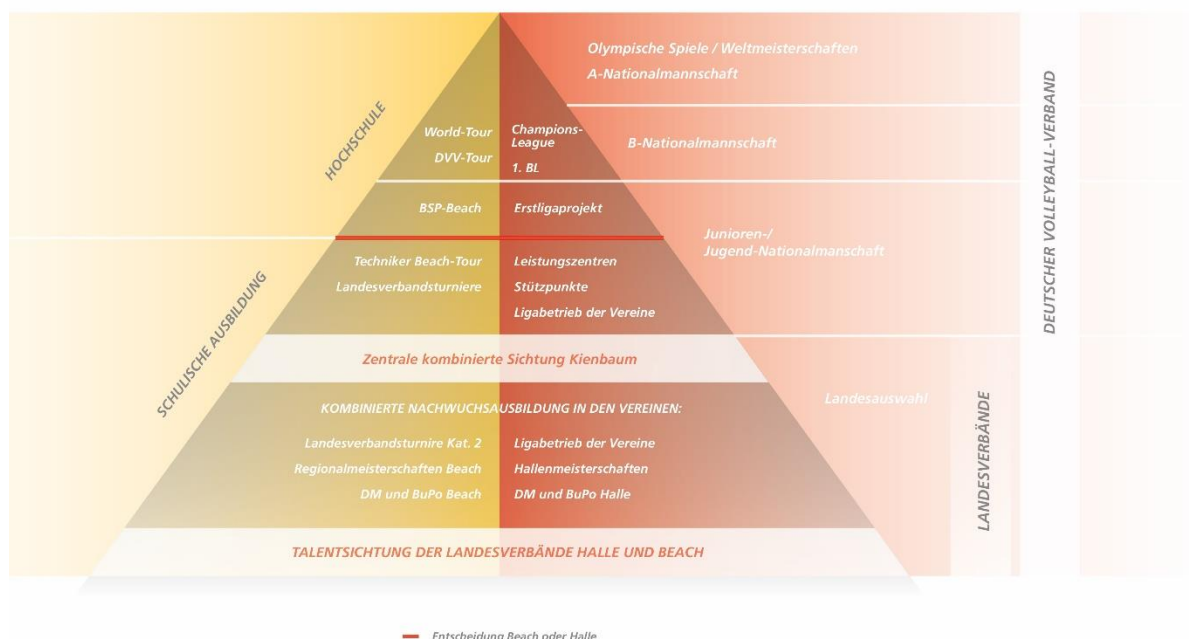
Olympische Spiele / Weltmeisterschaften
A-Nationalmannschaft

HOCHSCHULE

World-Tour
DVV-Tour

Champions-League
1. BL

B-Nationalmannschaft

BSP-Beach

Erstligaprojekt

Junioren-/
Jugend-Nationalmanschaft

SCHULISCHE AUSBILDUNG

Techniker Beach-Tour
Landesverbandsturniere

Leistungszentren
Stützpunkte
Ligabetrieb der Vereine

Zentrale kombinierte Sichtung Kienbaum

Landesauswahl

KOMBINIERTE NACHWUCHSAUSBILDUNG IN DEN VEREINEN:

Landesverbandsturnire Kat. 2
Regionalmeisterschaften Beach
DM und BuPo Beach

Ligabetrieb der Vereine
Hallenmeisterschaften
DM und BuPo Halle

TALENTSICHTUNG DER LANDESVERBÄNDE HALLE UND BEACH

DEUTSCHER VOLLEYBALL-VERBAND

LANDESVERBÄNDE

Entscheidung Beach oder Halle